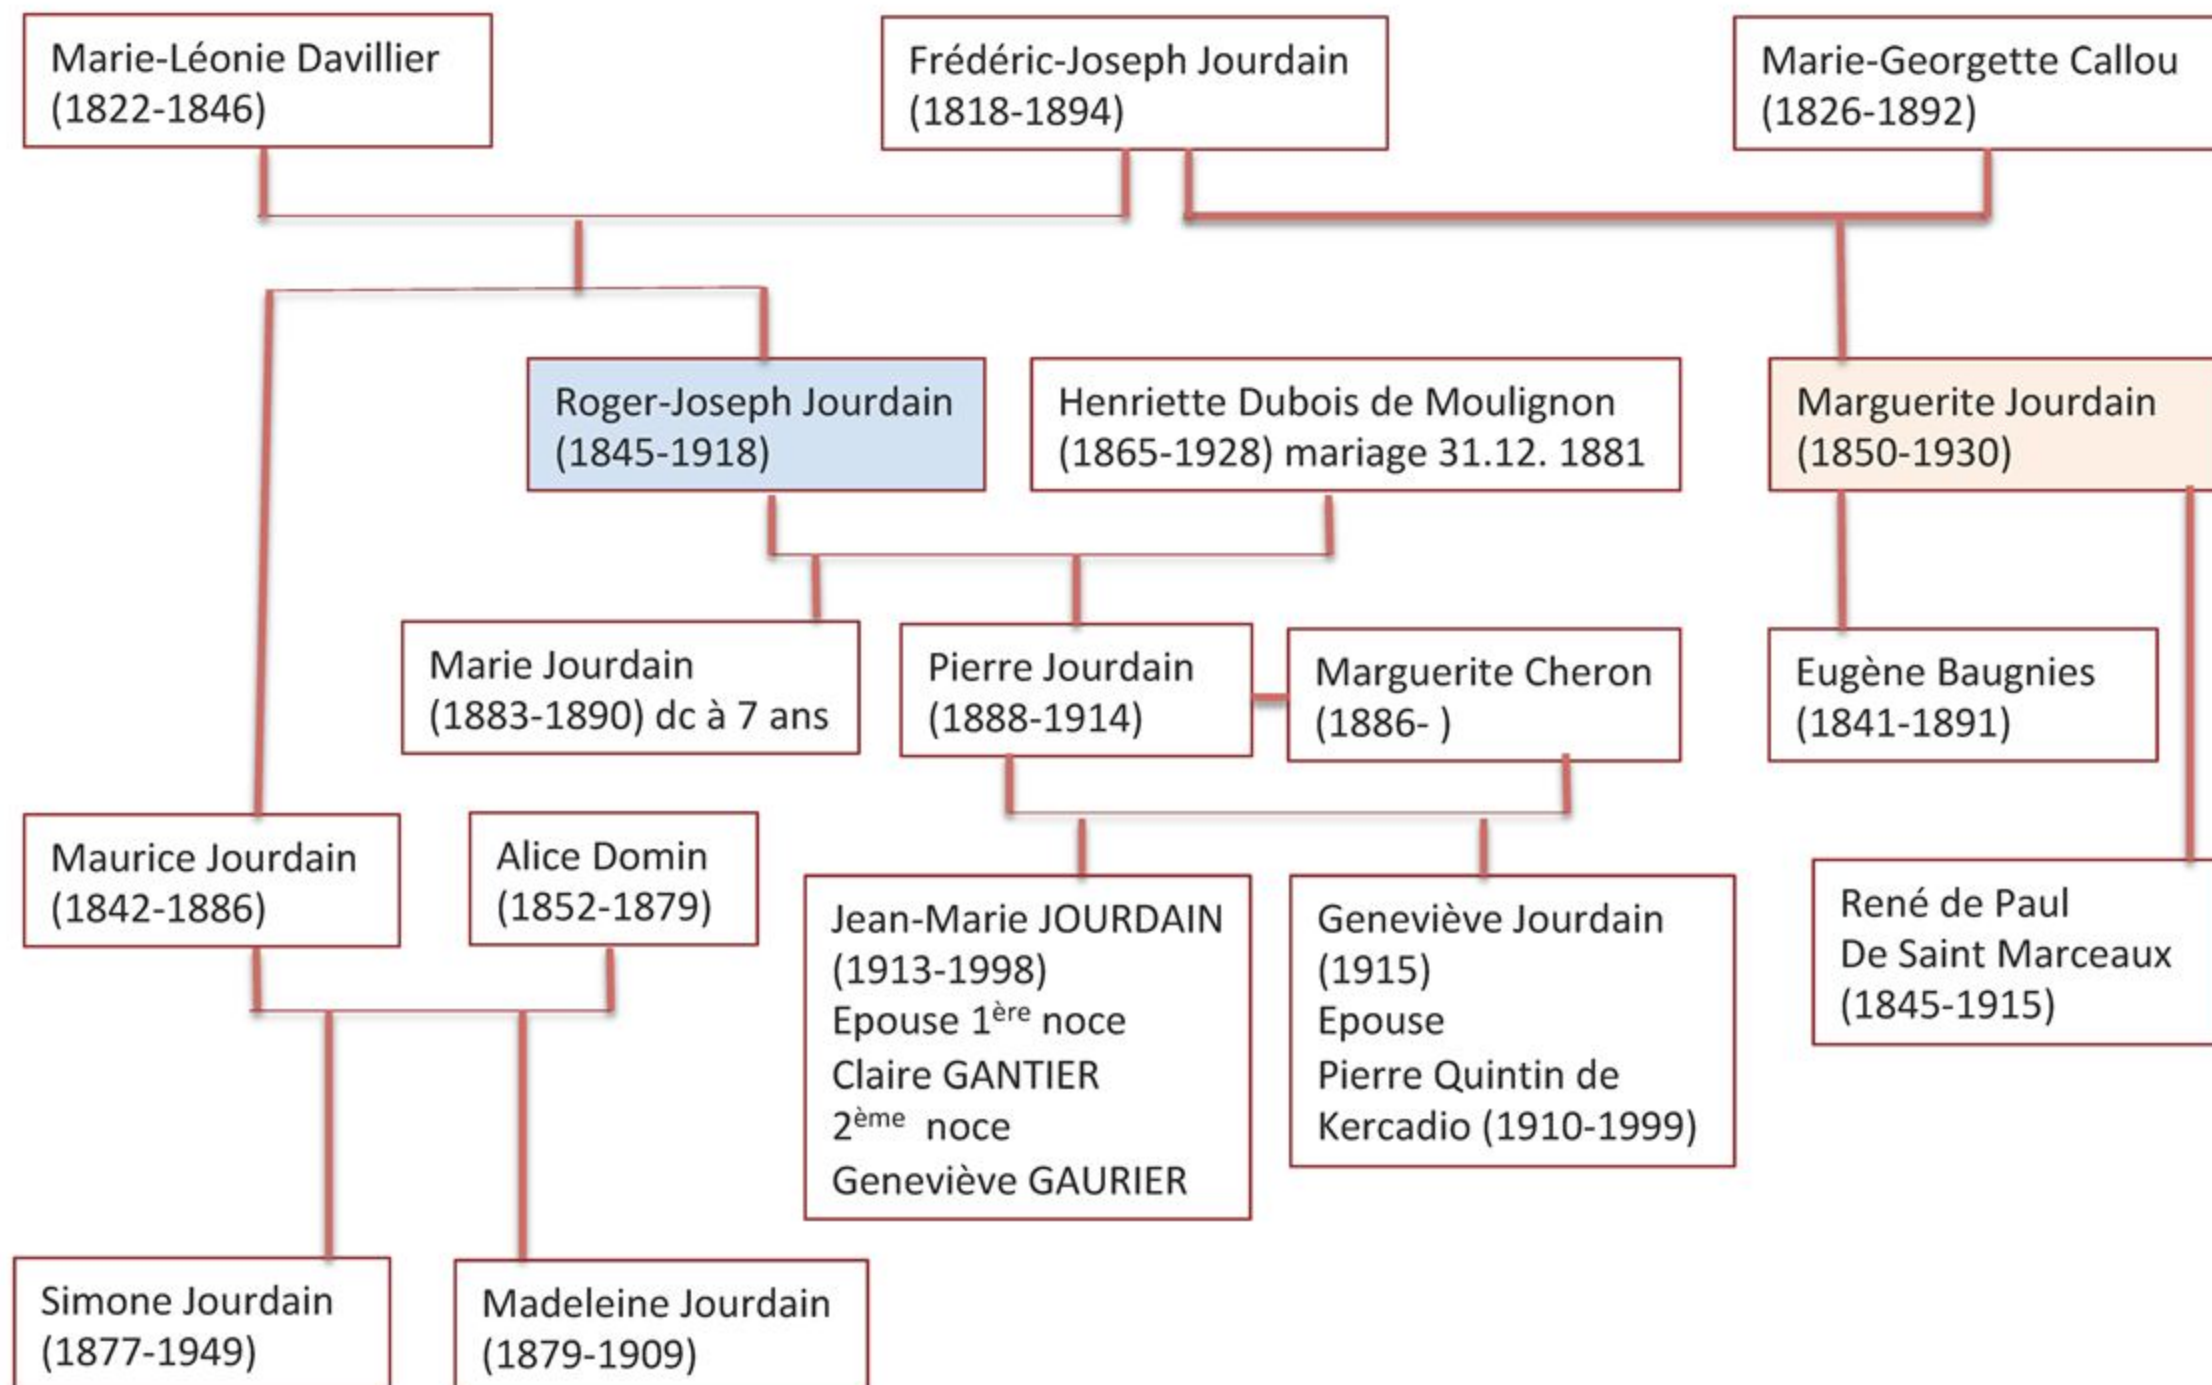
Marie-Léonie Davillier
(1822-1846)

Frédéric-Joseph Jourdain
(1818-1894)

Marie-Georgette Callou
(1826-1892)

Roger-Joseph Jourdain
(1845-1918)

Henriette Dubois de Moulignon
(1865-1928) mariage 31.12. 1881

Marguerite Jourdain
(1850-1930)

Marie Jourdain
(1883-1890) dc à 7 ans

Pierre Jourdain
(1888-1914)

Marguerite Cheron
(1886- )

Eugène Baugnies
(1841-1891)

Maurice Jourdain
(1842-1886)

Alice Domin
(1852-1879)

Jean-Marie JOURDAIN
(1913-1998)
Epouse 1$^{ère}$ noce
Claire GANTIER
2$^{ème}$ noce
Geneviève GAURIER

Geneviève Jourdain
(1915)
Epouse
Pierre Quintin de
Kercadio (1910-1999)

René de Paul
De Saint Marceaux
(1845-1915)

Simone Jourdain
(1877-1949)

Madeleine Jourdain
(1879-1909)